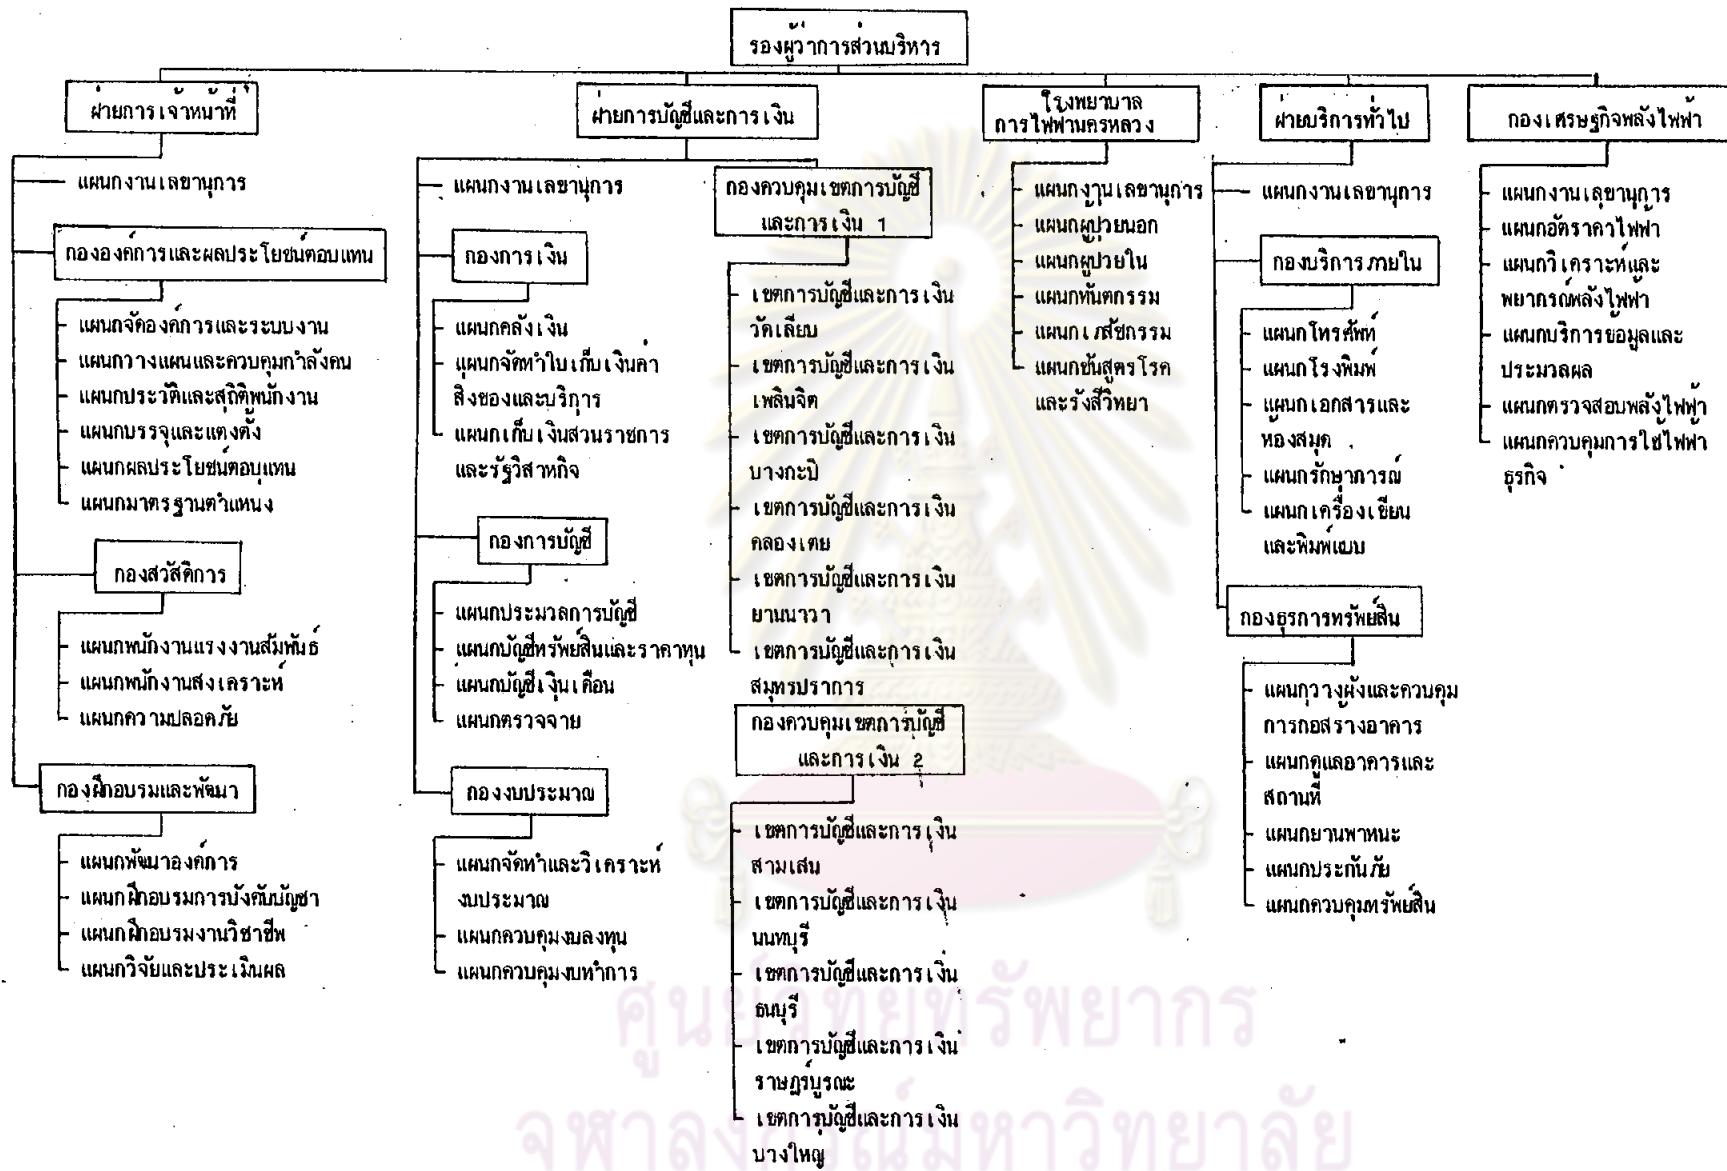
รองผู้ว่าการส่วนบริหาร

ฝ่ายการเจ้าหน้าที่

แผนกงานเลขานุการ

กององค์การและผลประโยชน์ตอบแทน

แผนกจัดองค์การและระบบงาน
แผนกวางแผนและควบคุมกำลังคน
แผนกประวัติและสถิติพนักงาน
แผนกบรรจุและแต่งตั้ง
แผนกผลประโยชน์ตอบแทน
แผนกมาตรฐานตำแหน่ง

กองสวัสดิการ

แผนกพนักงานแรงงานสัมพันธ์
แผนกพนักงานสงเคราะห์
แผนกความปลอดภัย

กองฝึกอบรมและพัฒนา

แผนกพัฒนาองค์การ
แผนกฝึกอบรมการบังคับบัญชา
แผนกฝึกอบรมงานวิชาชีพ
แผนกวิจัยและประเมินผล

ฝ่ายการบัญชีและการเงิน

แผนกงานเลขานุการ

กองการเงิน

แผนกคลังเงิน
แผนกจัดทำใบเก็บเงินค่าสิ่งของและบริการ
แผนกเก็บเงินส่วนราชการและรัฐวิสาหกิจ

กองการบัญชี

แผนกประมวลการบัญชี
แผนกบัญชีทรัพย์สินและราคาทุน
แผนกบัญชีเงินเดือน
แผนกตรวจจ่าย

กองงบประมาณ

แผนกจัดทำและวิเคราะห์งบประมาณ
แผนกควบคุมงบลงทุน
แผนกควบคุมงบทำการ

กองควบคุมเขตการบัญชีและการเงิน 1

เขตการบัญชีและการเงินวัดเลียบ
เขตการบัญชีและการเงินเพลินจิต
เขตการบัญชีและการเงินบางกะปิ
เขตการบัญชีและการเงินคลองเตย
เขตการบัญชีและการเงินยานนาวา
เขตการบัญชีและการเงินสมุทรปราการ

กองควบคุมเขตการบัญชีและการเงิน 2

เขตการบัญชีและการเงินสามเสน
เขตการบัญชีและการเงินนนทบุรี
เขตการบัญชีและการเงินธนบุรี
เขตการบัญชีและการเงินราษฎร์บูรณะ
เขตการบัญชีและการเงินบางใหญ่

โรงพยาบาลการไฟฟ้านครหลวง

แผนกงานเลขานุการ
แผนกผู้ป่วยนอก
แผนกผู้ป่วยใน
แผนกทันตกรรม
แผนกเภสัชกรรม
แผนกชันสูตรโรคและรังสีวิทยา

ฝ่ายบริการทั่วไป

แผนกงานเลขานุการ

กองบริการภายใน

แผนกโทรศัพท์
แผนกโรงพิมพ์
แผนกเอกสารและห้องสมุด
แผนกรักษาการณ์
แผนกเครื่องเขียนและพิมพ์แบบ

กองธุรการทรัพย์สิน

แผนกวางผังและควบคุมการก่อสร้างอาคาร
แผนกดูแลอาคารและสถานที่
แผนกยานพาหนะ
แผนกประกันภัย
แผนกควบคุมทรัพย์สิน

กองเศรษฐกิจพลังไฟฟ้า

แผนกงานเลขานุการ
แผนกอัตราค่าไฟฟ้า
แผนกวิเคราะห์และพยากรณ์พลังไฟฟ้า
แผนกบริการข้อมูลและประมวลผล
แผนกตรวจสอบพลังไฟฟ้า
แผนกควบคุมการใช้ไฟฟ้าธุรกิจ

ศูนย์วิทยทรัพยากร
จุฬาลงกรณ์มหาวิทยาลัย